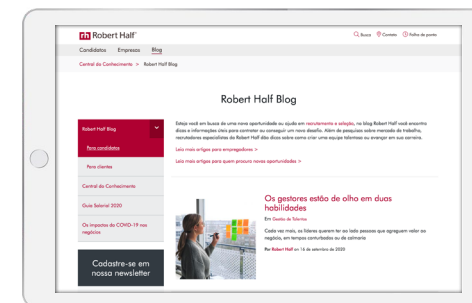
Robert Half

Busca Contato Folha de ponto

Candidatos Empresas Blog

Central do Conhecimento > Robert Half Blog

Robert Half Blog

Esteja você em busca de uma nova oportunidade ou ajuda em recrutamento e seleção, no blog Robert Half você encontra dicas e informações úteis para contratar ou conseguir um novo desafio. Além de pesquisas sobre mercado de trabalho, recrutadores especialistas da Robert Half dão dicas sobre como criar uma equipe talentosa ou avançar em sua carreira.

Leia mais artigos para empregadores >

Leia mais artigos para quem procura novas oportunidades >

Robert Half Blog

Para candidatos

Para clientes

Central do Conhecimento

Guia Salarial 2020

Os impactos do COVID-19 nos negócios

Cadastre-se em nossa newsletter

Os gestores estão de olho em duas habilidades

Em Gestão de Talentos

Cada vez mais, os líderes querem ter ao lado pessoas que agreguem valor ao negócio, em tempos conturbados ou de calmaria

Por Robert Half em 16 de setembro de 2020